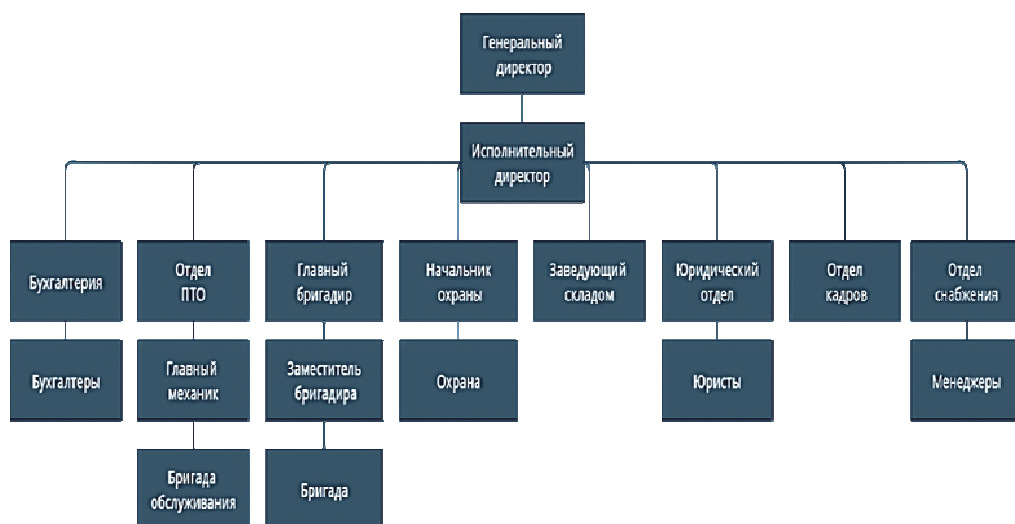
Генеральный директор

Исполнительный директор

Бухгалтерия

Отдел ПТО

Главный бригадир

Начальник охраны

Заведующий складом

Юридический отдел

Отдел кадров

Отдел снабжения

Бухгалтеры

Главный механик

Заместитель бригадира

Охрана

Юристы

Менеджеры

Бригада обслуживания

Бригада